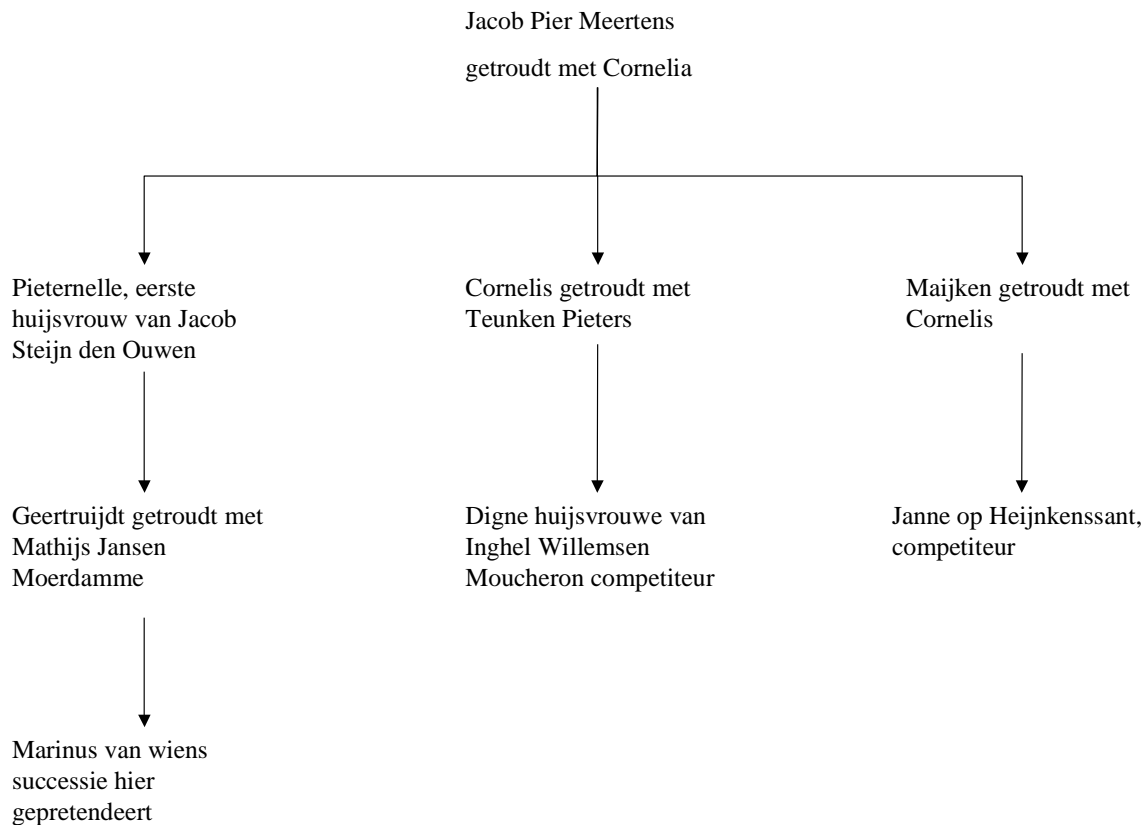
Jacob Pier Meertens

getroudt met Cornelia

Pieternelle, eerste huijsvrouw van Jacob Steijn den Ouwen

Cornelis getroudt met Teunken Pieters

Maijken getroudt met Cornelis

Geertruijdt getroudt met Mathijs Jansen Moerdamme

Digne huijsvrouwe van Inghel Willemsen Moucheron competiteur

Janne op Heijnkenssant, competiteur

Marinus van wiens successie hier gepretendeert